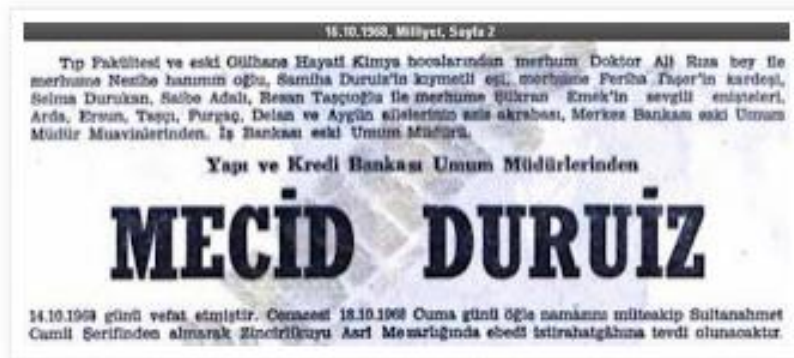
16.10.1968, Milliyet, Sayfa 2

Tıp Fakültesi ve eski Gülhane Hayati Kimya hocalarından merhum Doktor Ali Rıza bey ile merhume Nezihe hanımın oğlu, Samiha Duruiz'in kıymetli eşi, merhume Feriha Taşer'in kardeşi, Selma Durukan, Saibe Adalı, Besan Taşçıoğlu ile merhume Şükran Emek'in sevgili enişteleri, Arda, Ersun, Taşçı, Purgaç, Delan ve Aygün ailelerinin aziz akrabası, Merkez Bankası eski Umum Müdür Muavinlerinden, İş Bankası eski Umum Müdürü,

Yapı ve Kredi Bankası Umum Müdürlerinden

MECİD DURUİZ

14.10.1968 günü vefat etmiştir. Cenazesi 18.10.1968 Cuma günü öğle namazını müteakip Sultanahmet Camii Şerifinden alınarak Zincirlikuyu Asri Mezarlığında ebedi istirahatgâhına tevdi olunacaktır.